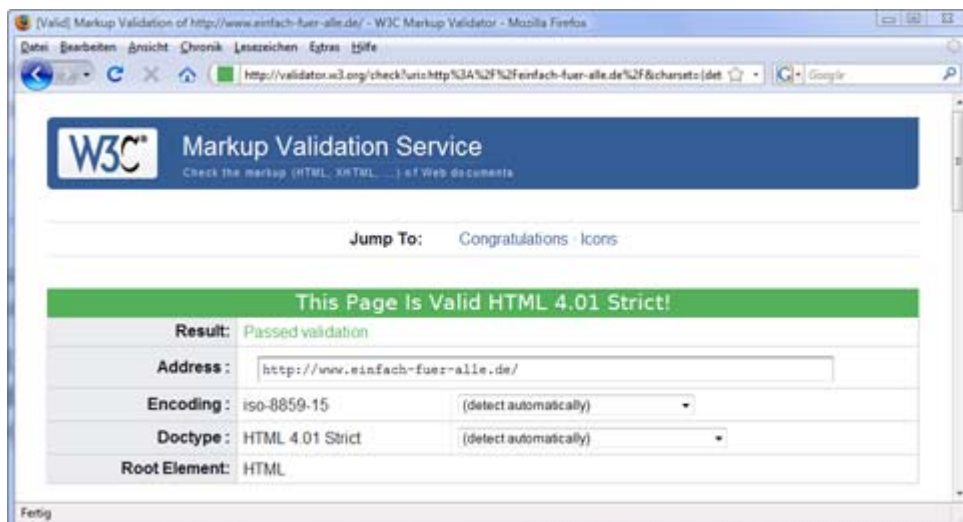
[Valid] Markup Validation of http://www.einfach-fuer-alle.de/ - W3C Markup Validator - Mozilla Firefox

Datei Bearbeiten Ansicht Chronik Lesezeichen Extras Hilfe

http://validator.w3.org/check?uri=http%3A%2F%2Feinfach-fuer-alle.de%2F&charset=(det

Google

W3C®

Markup Validation Service

Check the markup (HTML, XHTML, ...) of Web documents

Jump To: Congratulations · Icons

This Page Is Valid HTML 4.01 Strict!

| | | |
|---|---|---|
| Result: | Passed validation | |
| Address : | http://www.einfach-fuer-alle.de/ | |
| Encoding : | iso-8859-15 | (detect automatically) |
| Doctype : | HTML 4.01 Strict | (detect automatically) |
| Root Element: | HTML | |

Fertig